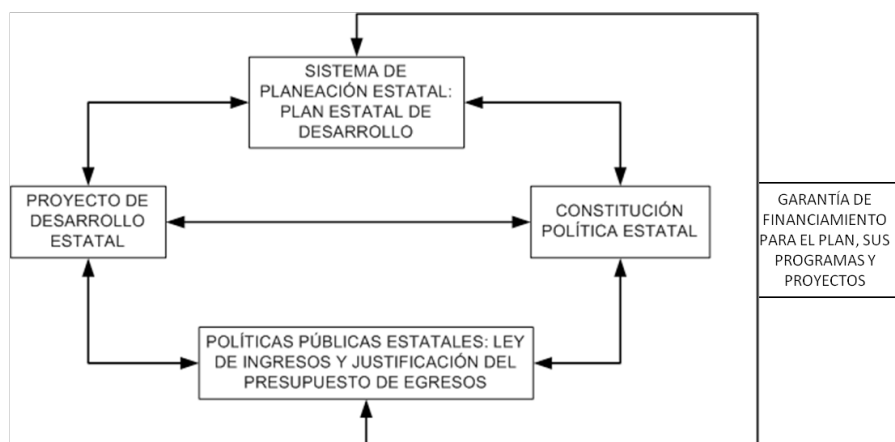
SISTEMA DE PLANEACIÓN ESTATAL: PLAN ESTATAL DE DESARROLLO

PROYECTO DE DESARROLLO ESTATAL

CONSTITUCIÓN POLÍTICA ESTATAL

GARANTÍA DE FINANCIAMIENTO PARA EL PLAN, SUS PROGRAMAS Y PROYECTOS

POLÍTICAS PÚBLICAS ESTATALES: LEY DE INGRESOS Y JUSTIFICACIÓN DEL PRESUPUESTO DE EGRESOS